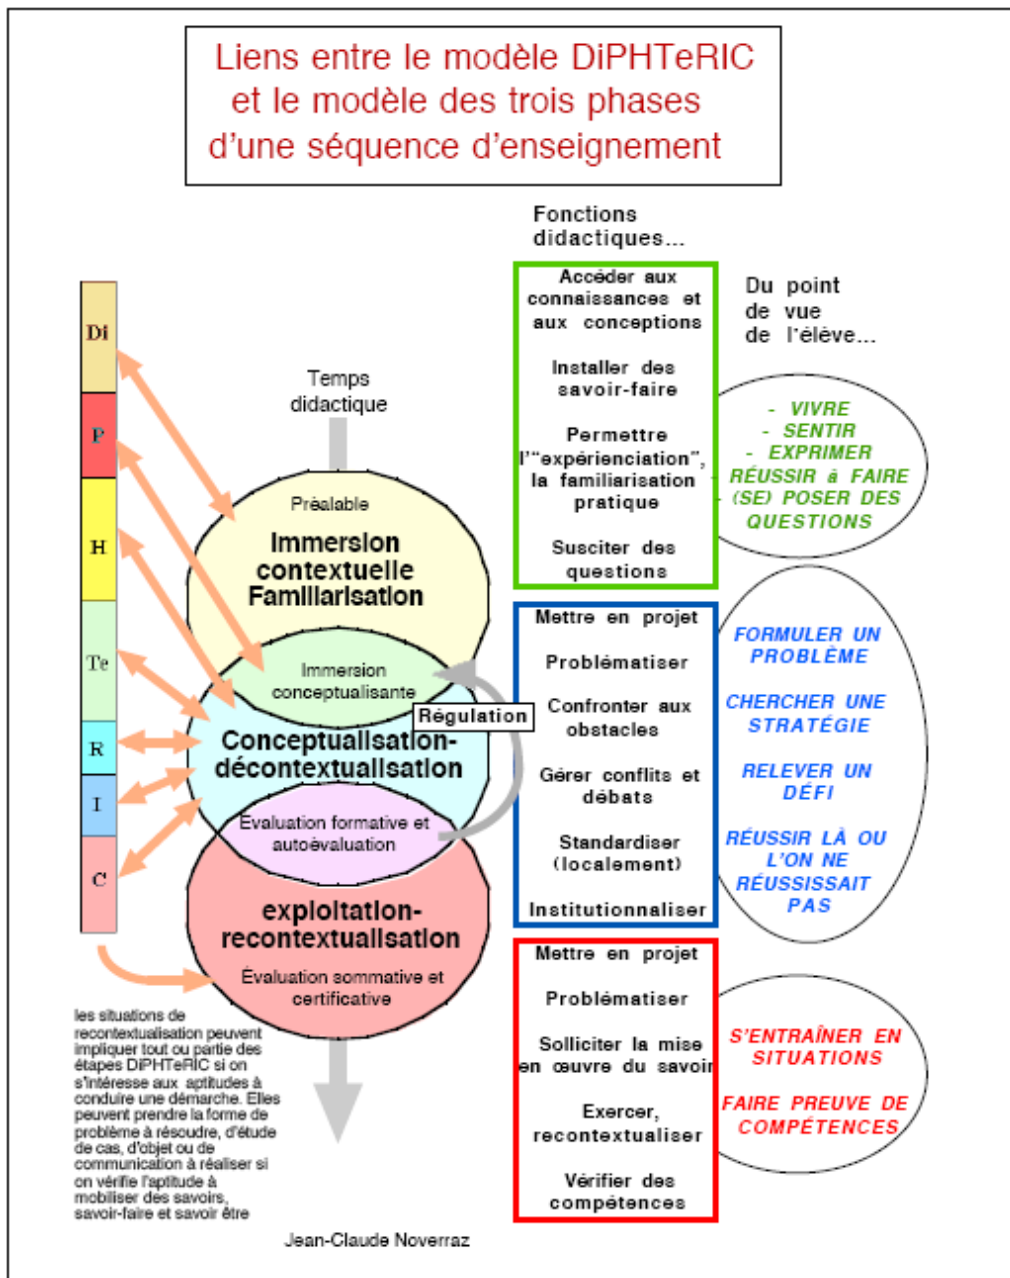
Liens entre le modèle DiPHTeRIC et le modèle des trois phases d'une séquence d'enseignement

Fonctions didactiques...

Du point de vue de l'élève...

Di
P
H
Te
R
I
C

Temps didactique

Préalable
Immersion contextuelle Familiarisation

Immersion conceptualisante

Régulation

Conceptualisation-décontextualisation

Evaluation formative et autoévaluation

exploitation-recontextualisation
Évaluation sommative et certificative

les situations de recontextualisation peuvent impliquer tout ou partie des étapes DiPHTeRIC si on s'intéresse aux aptitudes à conduire une démarche. Elles peuvent prendre la forme de problème à résoudre, d'étude de cas, d'objet ou de communication à réaliser si on vérifie l'aptitude à mobiliser des savoirs, savoir-faire et savoir être

Jean-Claude Noverraz

Accéder aux connaissances et aux conceptions

Installer des savoir-faire

Permettre l'"expérienciation", la familiarisation pratique

Susciter des questions

- VIVRE
- SENTIR
- EXPRIMER
RÉUSSIR à FAIRE
(SE) POSER DES QUESTIONS

Mettre en projet

Problématiser

Confronter aux obstacles

Gérer conflits et débats

Standardiser (localement)

Institutionnaliser

FORMULER UN PROBLÈME

CHERCHER UNE STRATÉGIE

RELEVER UN DÉFI

RÉUSSIR LÀ OU L'ON NE RÉUSSISSAIT PAS

Mettre en projet

Problématiser

Solliciter la mise en œuvre du savoir

Exercer, recontextualiser

Vérifier des compétences

S'ENTRAÎNER EN SITUATIONS

FAIRE PREUVE DE COMPÉTENCES